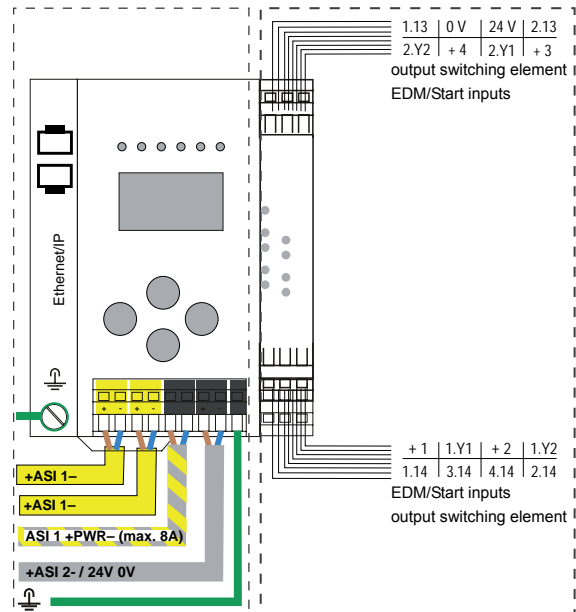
| 1.13 | 0 V | 24 V | 2.13 |
|---|---|---|---|
| 2.Y2 | + 4 | 2.Y1 | + 3 |

output switching element
EDM/Start inputs

Ethernet/IP

+ - + -

| + 1 | 1.Y1 | + 2 | 1.Y2 |
|---|---|---|---|
| 1.14 | 3.14 | 4.14 | 2.14 |

EDM/Start inputs
output switching element

+ASI 1–
+ASI 1–
ASI 1 +PWR– (max. 8A)
+ASI 2- / 24V 0V